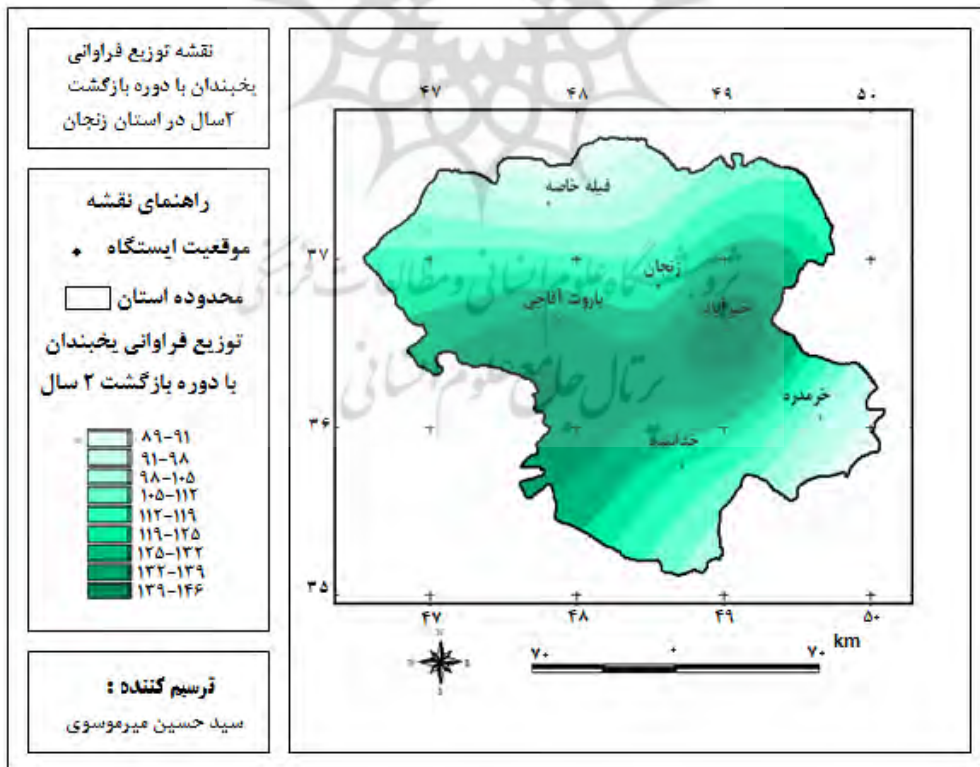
نقشه توزیع فراوانی یخبندان با دوره بازگشت ۲سال در استان زنجان

راهنمای نقشه

موقعیت ایستگاه

محدوده استان

توزیع فراوانی یخبندان با دوره بازگشت ۲ سال

۸۹-۹۱
۹۱-۹۸
۹۸-۱۰۵
۱۰۵-۱۱۲
۱۱۲-۱۱۹
۱۱۹-۱۲۵
۱۲۵-۱۳۲
۱۳۲-۱۳۹
۱۳۹-۱۴۶

ترسیم کننده :
سید حسین میرموسوی

۴۷ ۴۸ ۴۹ ۵۰

۳۷
۳۶
۳۵

قیله خاصه
زنجان
باروت آقاجی
خرمدره
خدابنده

۴۷ ۴۸ ۴۹ ۵۰

۷۰ ۰ ۷۰ km

N
S
E
W

پژوهشگاه علوم انسانی و مطالعات فرهنگی
پرتال جامع علوم انسانی